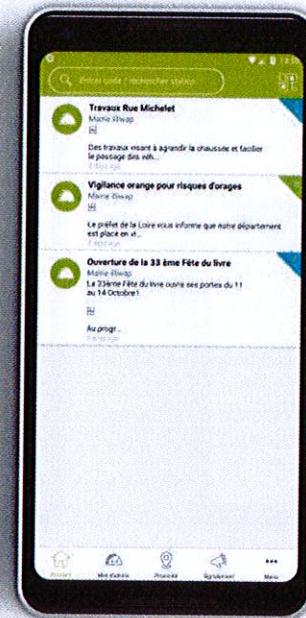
Entrez code / rechercher station

Travaux Rue Michelet
Mairie illiwap

Des travaux visant à agrandir la chaussée et faciliter le passage des véh...
2 days ago

Vigilance orange pour risques d'orages
Mairie illiwap

Le préfet de la Loire vous informe que notre département est placé en vi...
2 days ago

Ouverture de la 33 ème Fête du livre
Mairie illiwap
La 33ème Fête du livre ouvre ses portes du 11 au 14 Octobre !

Au progr...
2 days ago

Accueil
Mes stations
Proximité
Signalement
Menu